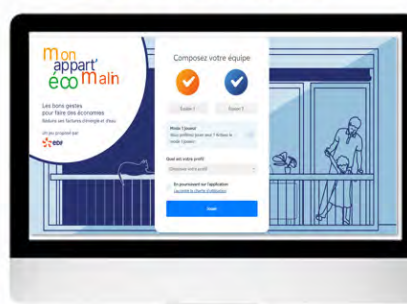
mon appart' éco malin

Les bons gestes pour faire des économies
Réduire ses factures d'énergie et d'eau

Un jeu proposé par
EDF

Composez votre équipe

Équipe 1
Équipe 2

Mode 1 joueur
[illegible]

Quel est votre profil ?
Choisissez votre profil

En poursuivant sur l'application
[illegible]

Jouer